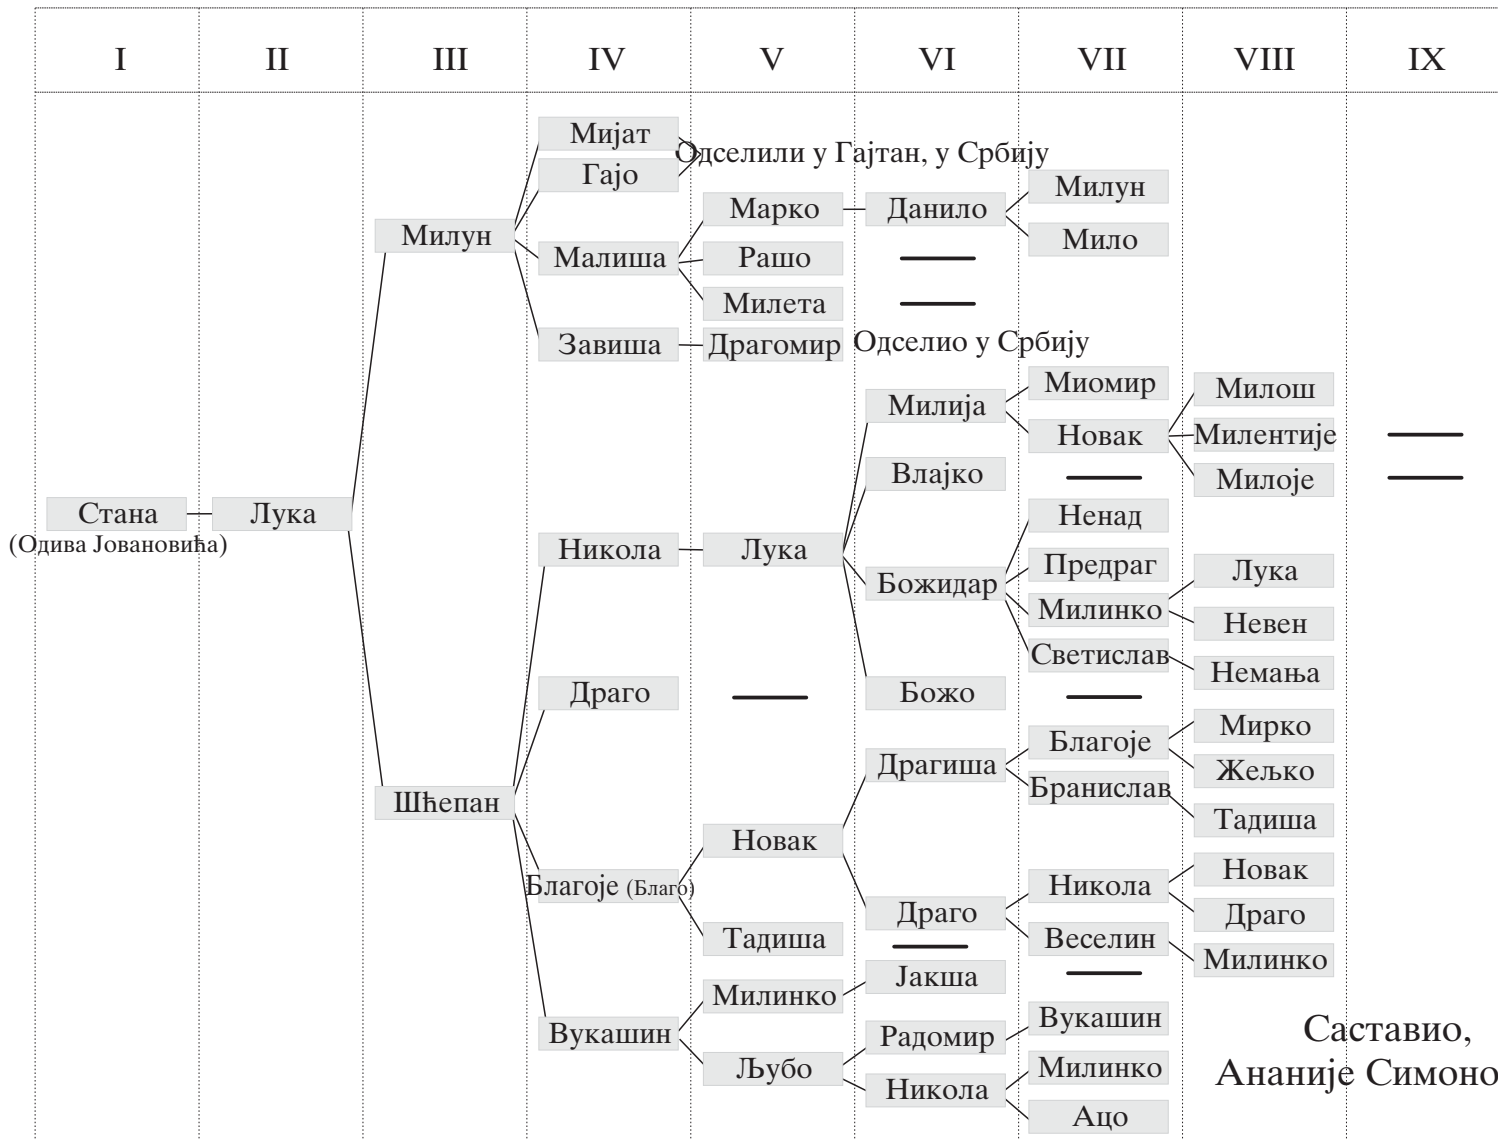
| I | II | III | IV | V | VI | VII | VIII | IX |
|---|---|---|---|---|---|---|---|---|

Мијат
Гајо
Одселили у Гајтан, у Србију
Милун
Марко
Данило
Милун
Мило
Малиша
Рашо
Милета
Завиша
Драгомир
Одселио у Србију
Милија
Миомир
Милош
Новак
Милентије
Милоје
Влајко
Стана
(Одива Јовановића)
Лука
Ненад
Никола
Лука
Божидар
Предраг
Лука
Милинко
Невен
Светислав
Немања
Драго
Божо
Драгиша
Благоје
Мирко
Жељко
Шћепан
Бранислав
Тадиша
Новак
Благоје (Благо)
Никола
Новак
Драго
Драго
Тадиша
Веселин
Милинко
Милинко
Јакша
Вукашин
Радомир
Вукашин
Љубо
Никола
Милинко
Ацо
Саставио,
Ананије Симоно